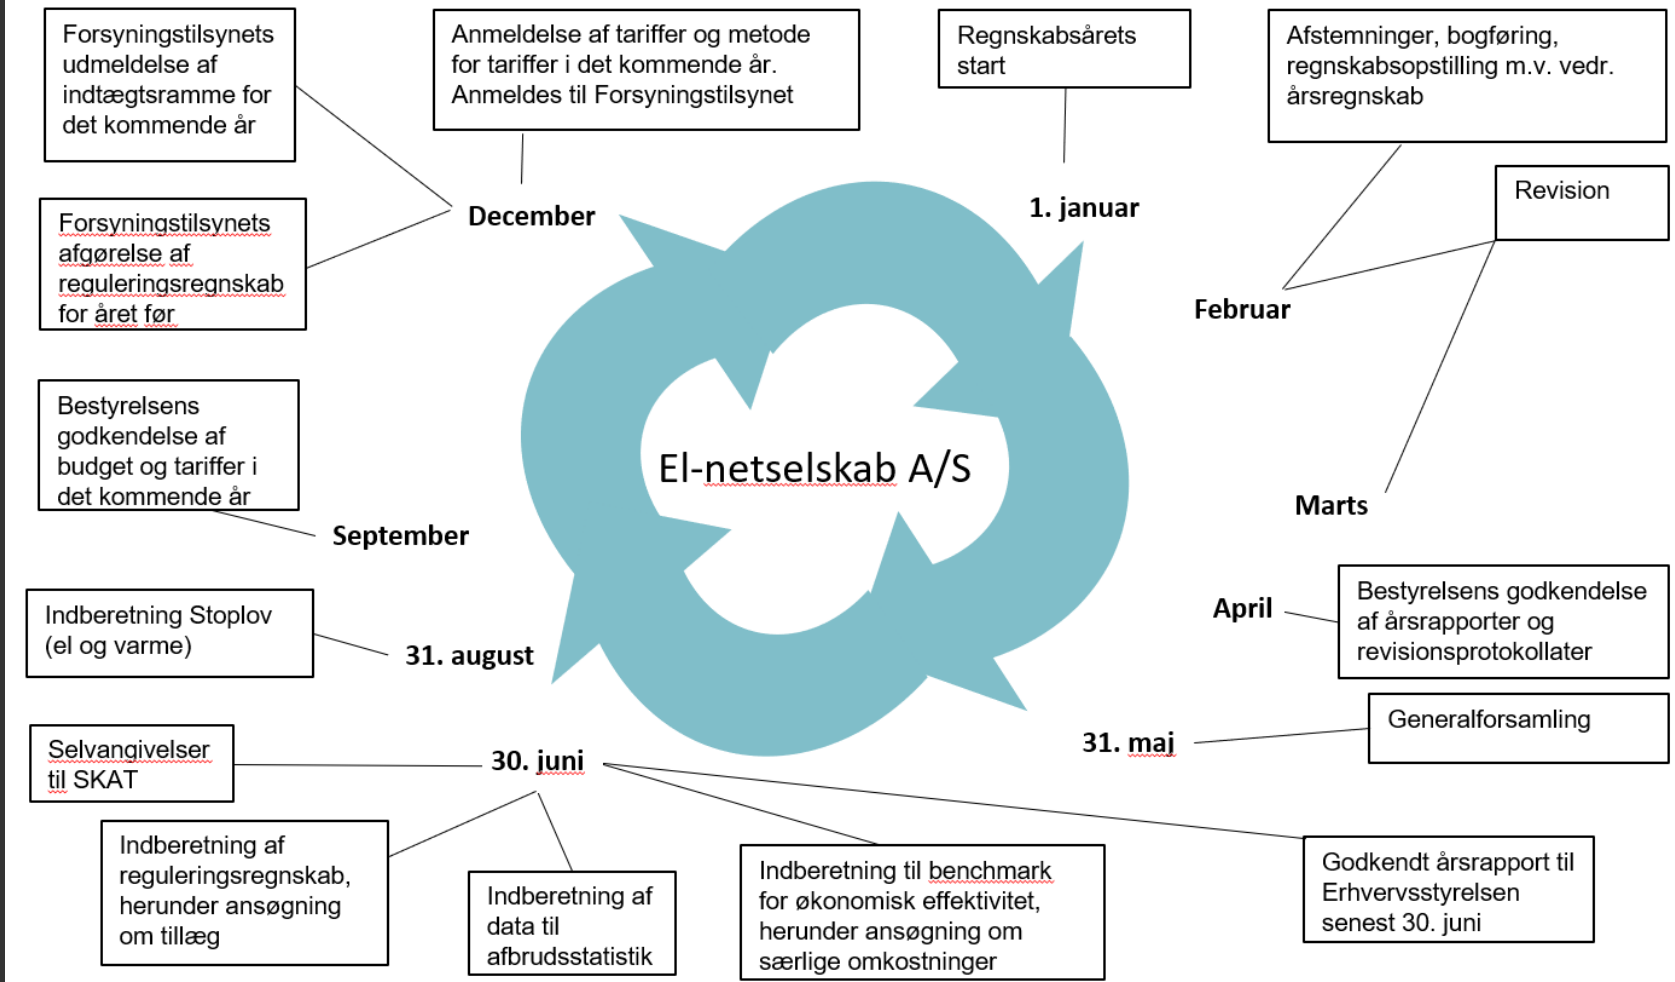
Forsyningstilsynets udmeldelse af indtægtsramme for det kommende år

Anmeldelse af tariffer og metode for tariffer i det kommende år. Anmeldes til Forsyningstilsynet

Regnskabsårets start

Afstemninger, bogføring, regnskabsopstilling m.v. vedr. årsregnskab

Revision

December

1. januar

Forsyningstilsynets afgørelse af reguleringsregnskab for året før

Februar

Bestyrelsens godkendelse af budget og tariffer i det kommende år

El-netselskab A/S

Marts

September

April

Bestyrelsens godkendelse af årsrapporter og revisionsprotokollater

Indberetning Stoplov (el og varme)

31. august

31. maj

Generalforsamling

Selvangivelser til SKAT

30. juni

Indberetning af reguleringsregnskab, herunder ansøgning om tillæg

Indberetning af data til afbrudsstatistik

Indberetning til benchmark for økonomisk effektivitet, herunder ansøgning om særlige omkostninger

Godkendt årsrapport til Erhvervsstyrelsen senest 30. juni